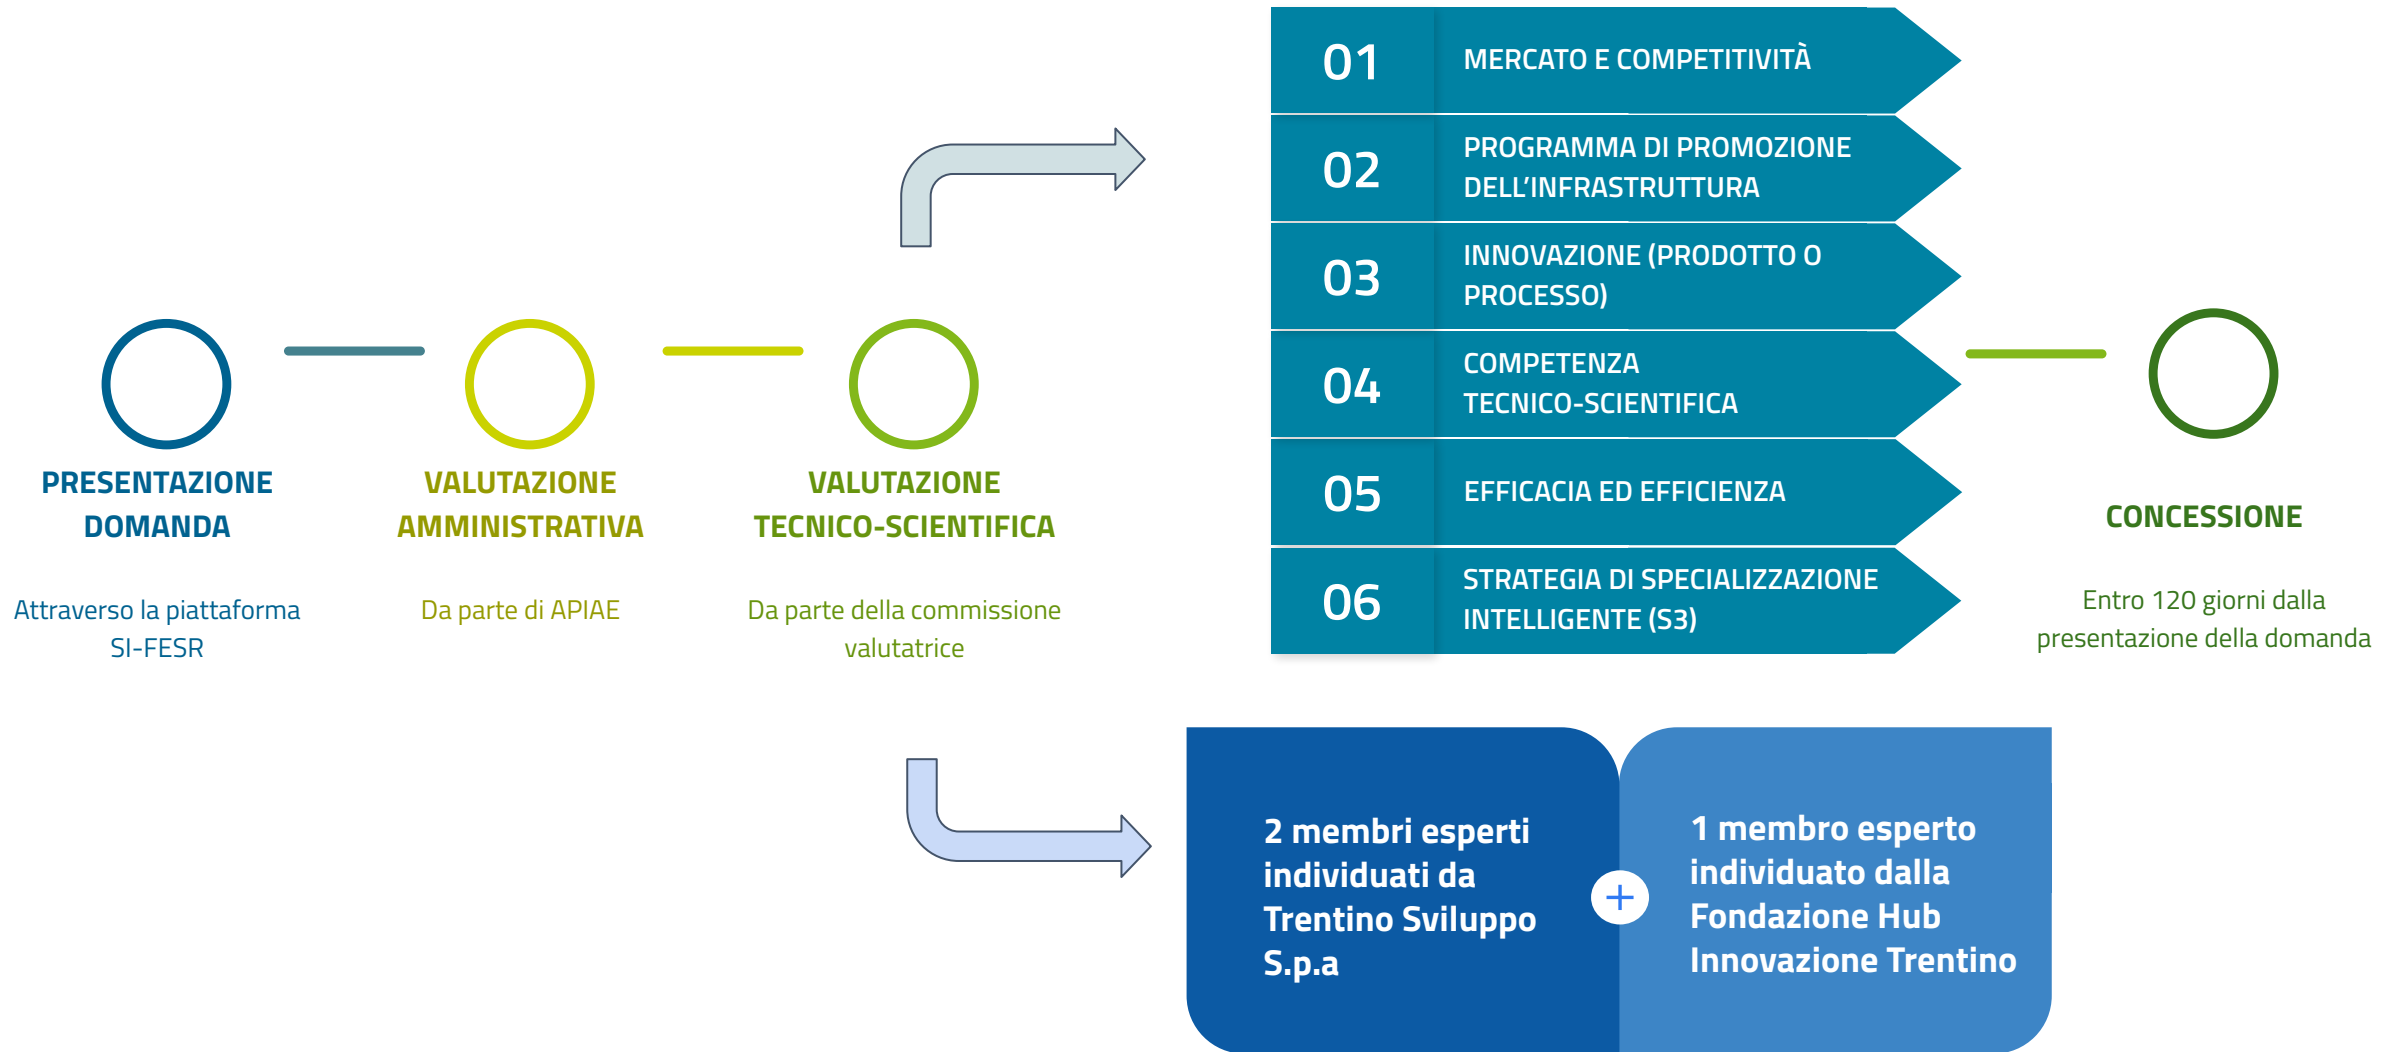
PRESENTAZIONE DOMANDA

Attraverso la piattaforma SI-FESR

VALUTAZIONE AMMINISTRATIVA

Da parte di APIAE

VALUTAZIONE TECNICO-SCIENTIFICA

Da parte della commissione valutatrice

01 MERCATO E COMPETITIVITÀ

02 PROGRAMMA DI PROMOZIONE DELL'INFRASTRUTTURA

03 INNOVAZIONE (PRODOTTO O PROCESSO)

04 COMPETENZA TECNICO-SCIENTIFICA

05 EFFICACIA ED EFFICIENZA

06 STRATEGIA DI SPECIALIZZAZIONE INTELLIGENTE (S3)

CONCESSIONE

Entro 120 giorni dalla presentazione della domanda

2 membri esperti individuati da Trentino Sviluppo S.p.a

+

1 membro esperto individuato dalla Fondazione Hub Innovazione Trentino